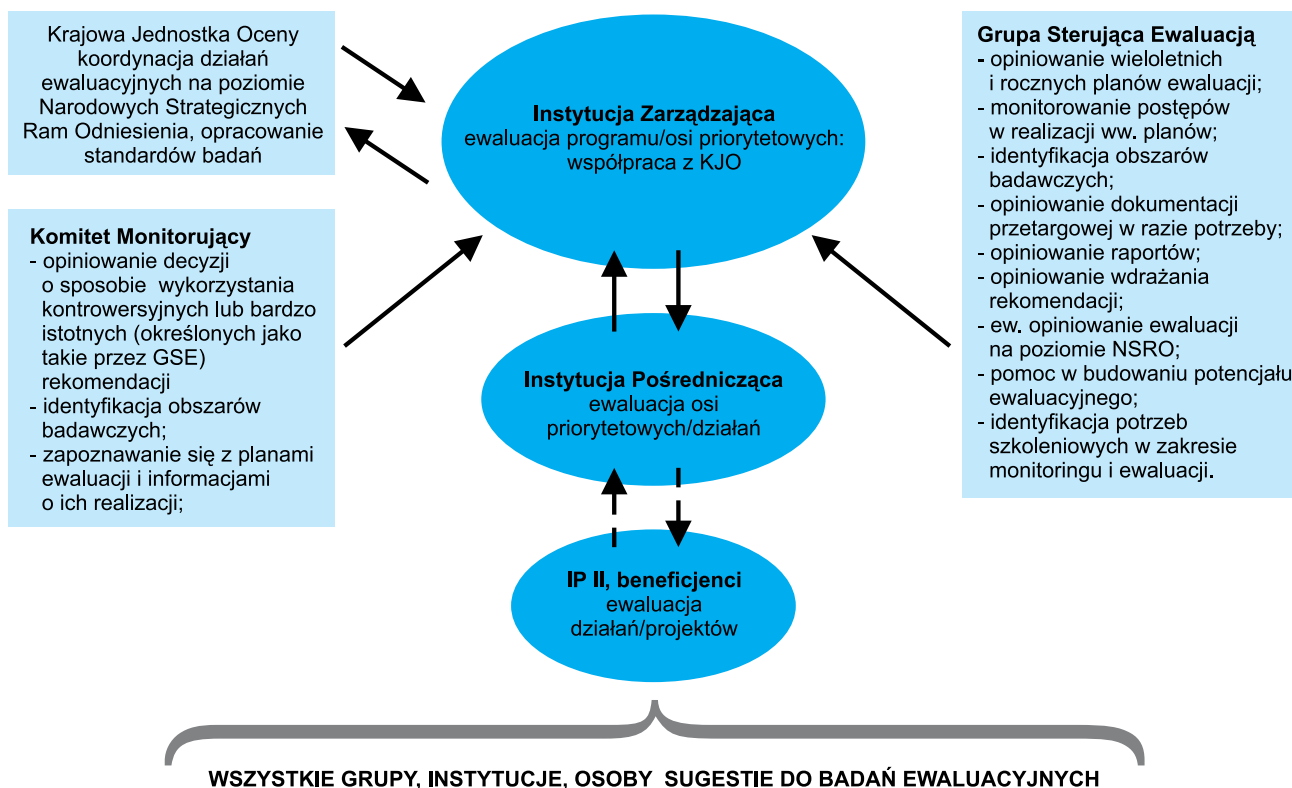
Krajowa Jednostka Oceny koordynacja działań ewaluacyjnych na poziomie Narodowych Strategicznych Ram Odniesienia, opracowanie standardów badań

Instytucja Zarządzająca
ewaluacja programu/osi priorytetowych: współpraca z KJO

Grupa Sterująca Ewaluacją
- opiniowanie wieloletnich i rocznych planów ewaluacji;
- monitorowanie postępów w realizacji ww. planów;
- identyfikacja obszarów badawczych;
- opiniowanie dokumentacji przetargowej w razie potrzeby;
- opiniowanie raportów;
- opiniowanie wdrażania rekomendacji;
- ew. opiniowanie ewaluacji na poziomie NSRO;
- pomoc w budowaniu potencjału ewaluacyjnego;
- identyfikacja potrzeb szkoleniowych w zakresie monitoringu i ewaluacji.

Komitet Monitorujący
- opiniowanie decyzji o sposobie wykorzystania kontrowersyjnych lub bardzo istotnych (określonych jako takie przez GSE) rekomendacji
- identyfikacja obszarów badawczych;
- zapoznawanie się z planami ewaluacji i informacjami o ich realizacji;

Instytucja Pośrednicząca
ewaluacja osi priorytetowych/działań

IP II, beneficjenci
ewaluacja działań/projektów

WSZYSTKIE GRUPY, INSTYTUCJE, OSOBY SUGESTIE DO BADAŃ EWALUACYJNYCH